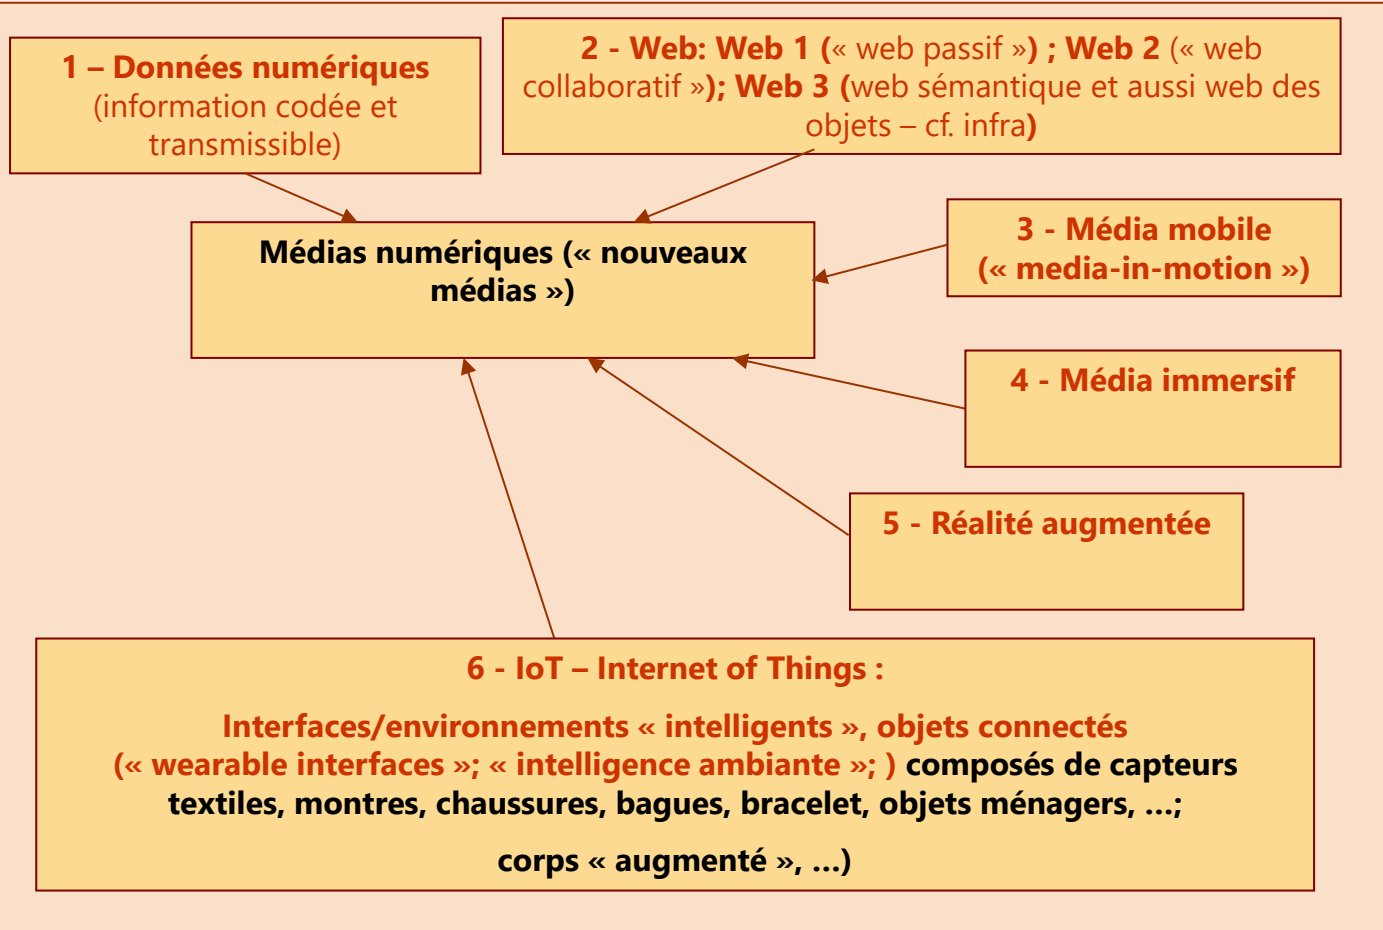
1 – Données numériques (information codée et transmissible)

2 - Web: Web 1 (« web passif ») ; Web 2 (« web collaboratif »); Web 3 (web sémantique et aussi web des objets – cf. infra)

Médias numériques (« nouveaux médias »)

3 - Média mobile (« media-in-motion »)

4 - Média immersif

5 - Réalité augmentée

6 - IoT – Internet of Things :

Interfaces/environnements « intelligents », objets connectés (« wearable interfaces »; « intelligence ambiante »; ) composés de capteurs textiles, montres, chaussures, bagues, bracelet, objets ménagers, ...;

corps « augmenté », ...)